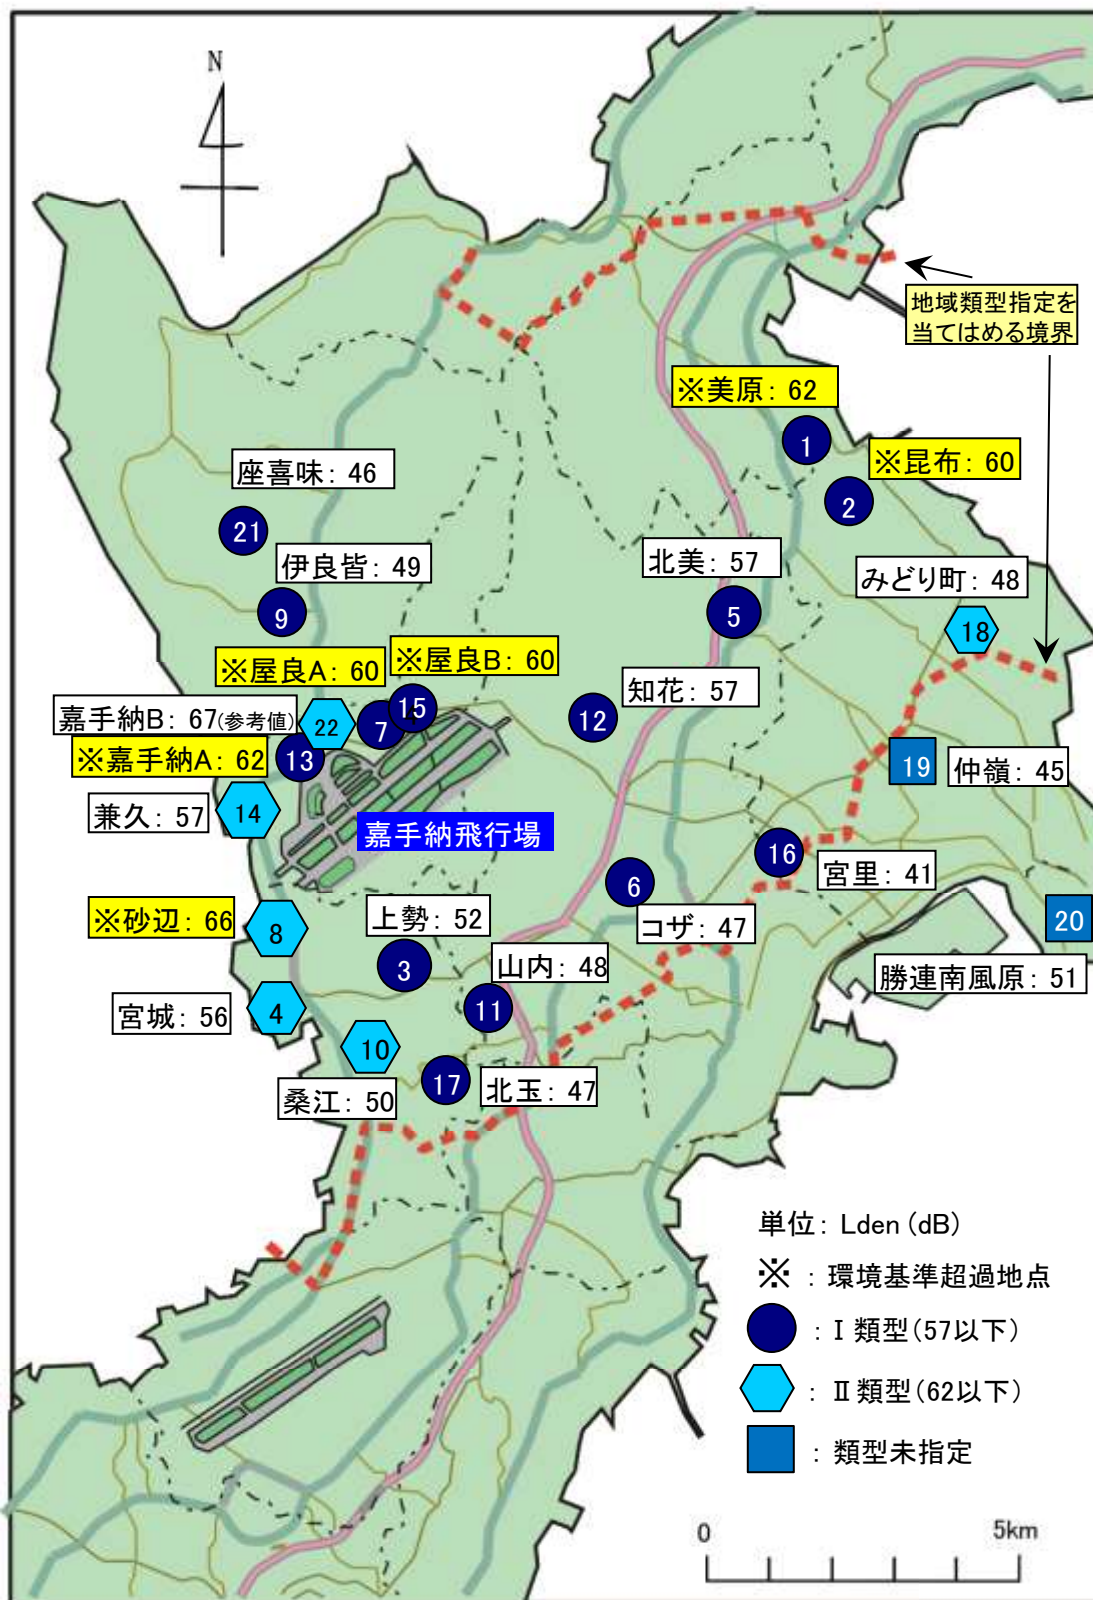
N

地域類型指定を当てはめる境界

※美原：62
1
※昆布：60
2
座喜味：46
21
伊良皆：49
9
北美：57
5
みどり町：48
18
※屋良A：60
※屋良B：60
知花：57
12
嘉手納B：67(参考値)
22
15
7
※嘉手納A：62
13
19
仲嶺：45
兼久：57
14
嘉手納飛行場
16
宮里：41
6
※砂辺：66
8
上勢：52
コザ：47
20
3
山内：48
勝連南風原：51
宮城：56
4
11
10
17
桑江：50
北玉：47

単位：Lden (dB)
※：環境基準超過地点
：Ⅰ類型(57以下)
：Ⅱ類型(62以下)
：類型未指定

0
5km